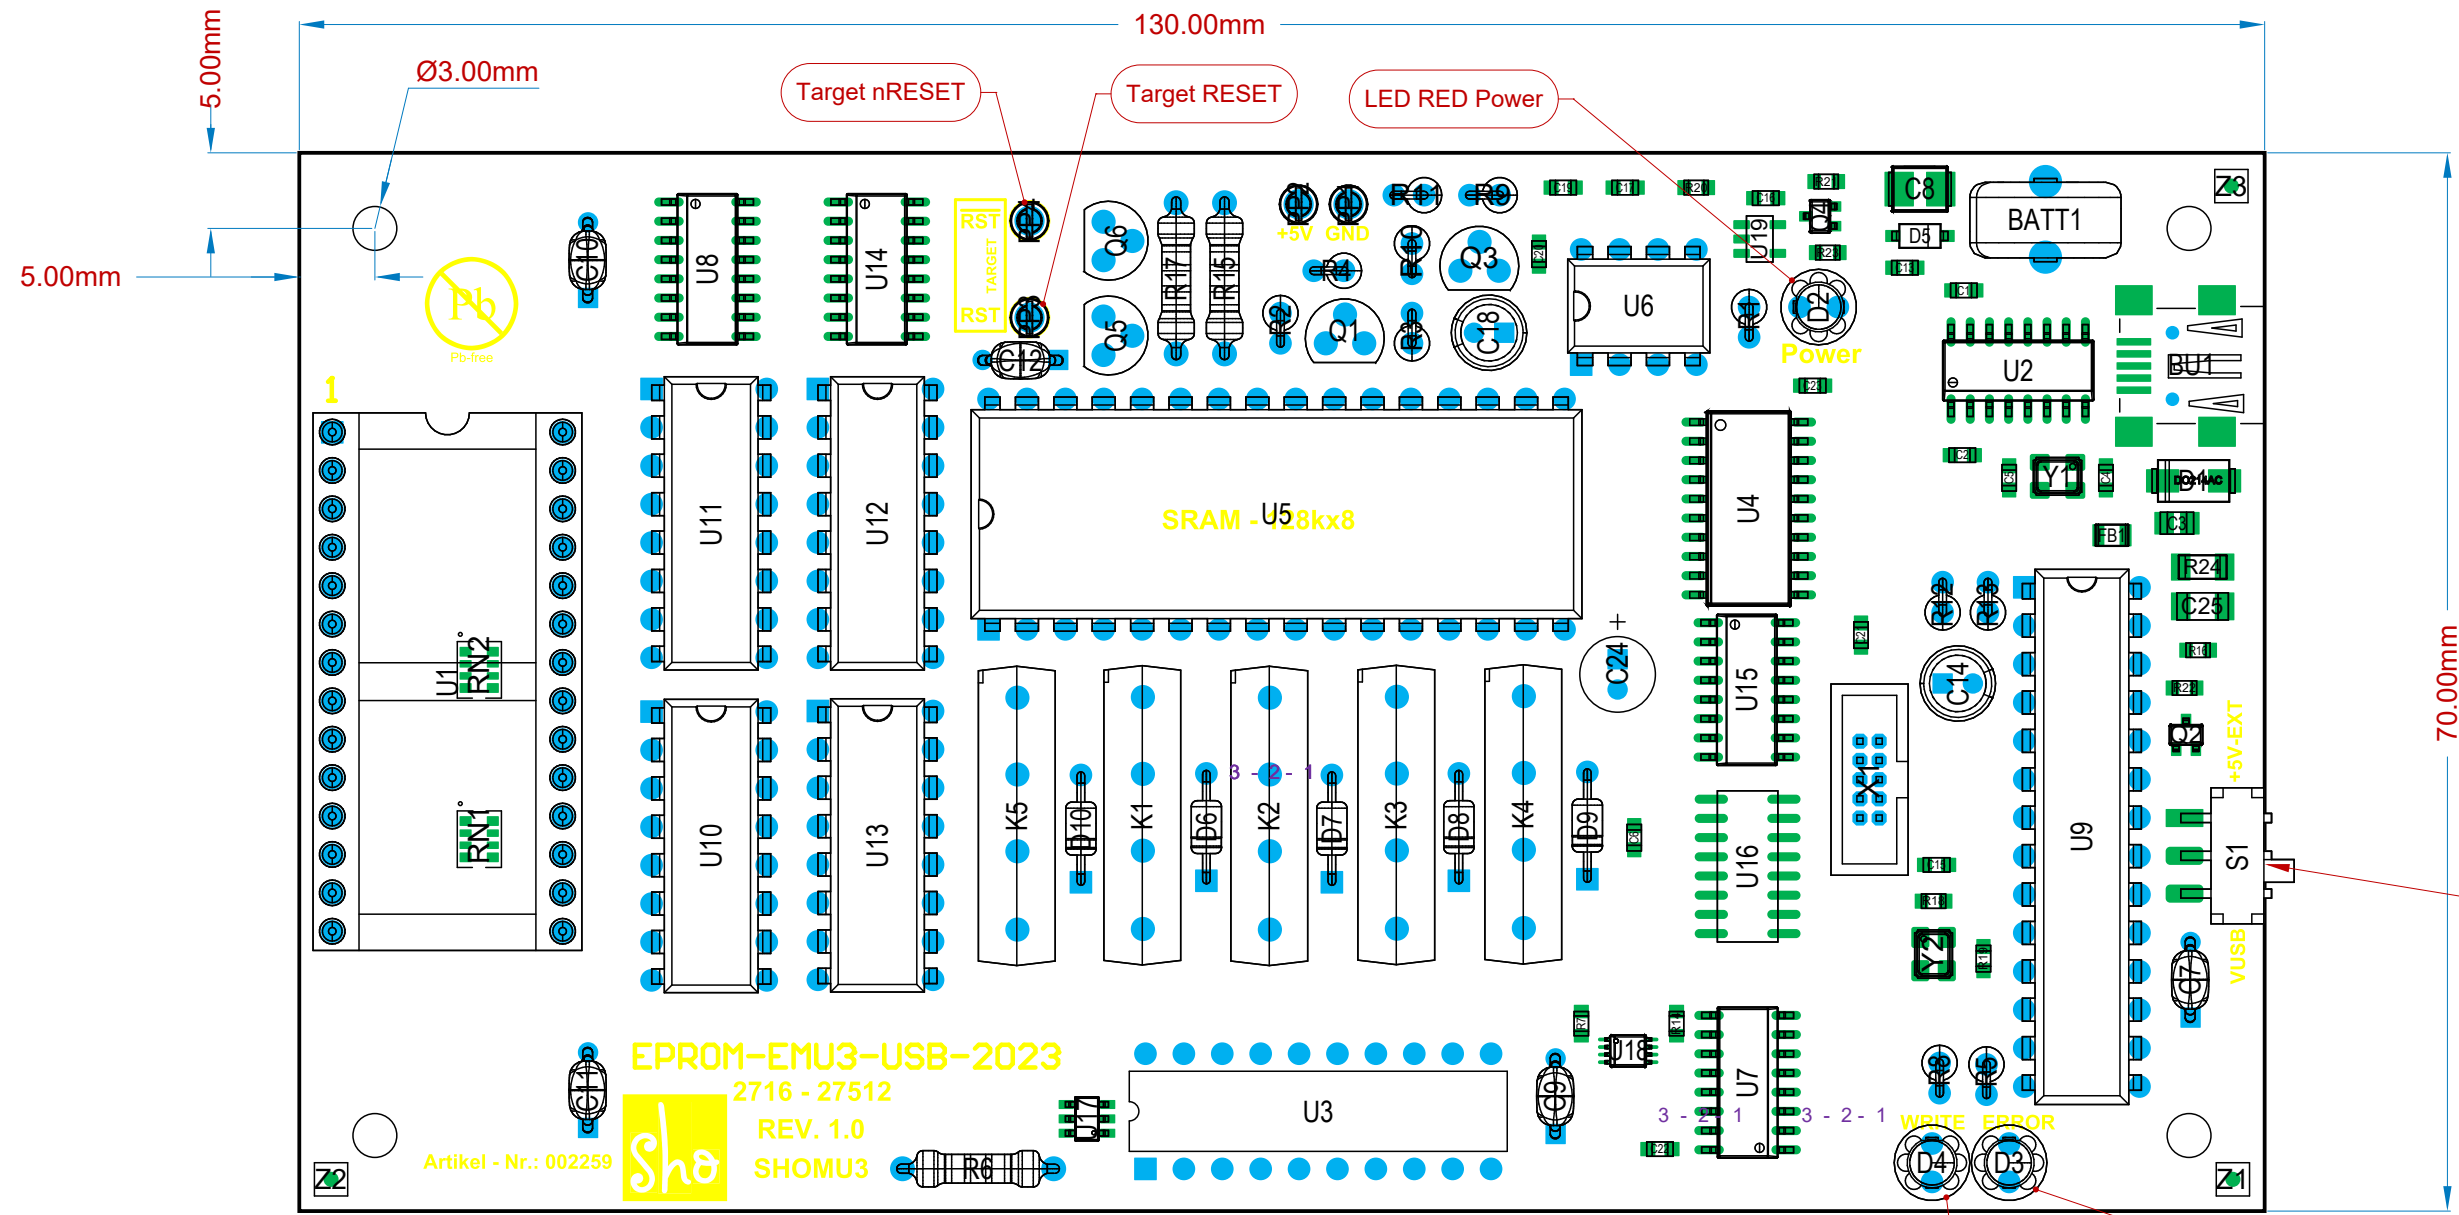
130.00mm

5.00mm

Ø3.00mm

Target nRESET

Target RESET

LED RED Power

5.00mm

70.00mm

Pb
Pb-free

RST
TARGET
RST

+5V GND

C10 U8 U14 Q6 Q5 C12 R17 R15 R4 Q1 Q3 C18 U6 D2 Power C8 BATT1 D5 Z3 U2 BU1

1

U1
RN2
RN1

U11 U12 U10 U13

SRAM - U5 128kx8

U4 U15 U16 U7 U9

C24 +

Y1 D1 C3 FB1 R24 C25

C14 X1 Q2 +5V-EXT S1 VUSB Y2 C7

K5 D10 K1 D6 K2 D7 K3 D8 K4 D9

3 - 2 - 1

EPROM-EMU3-USB-2023
2716 - 27512
REV. 1.0
SHOMU3

Artikel - Nr.: 002259

Sho

C11 Z2 J17 U3 R6 C9 U18

3 - 2 - 1   3 - 2 - 1

WRITE ERROR
D4 D3

Z1